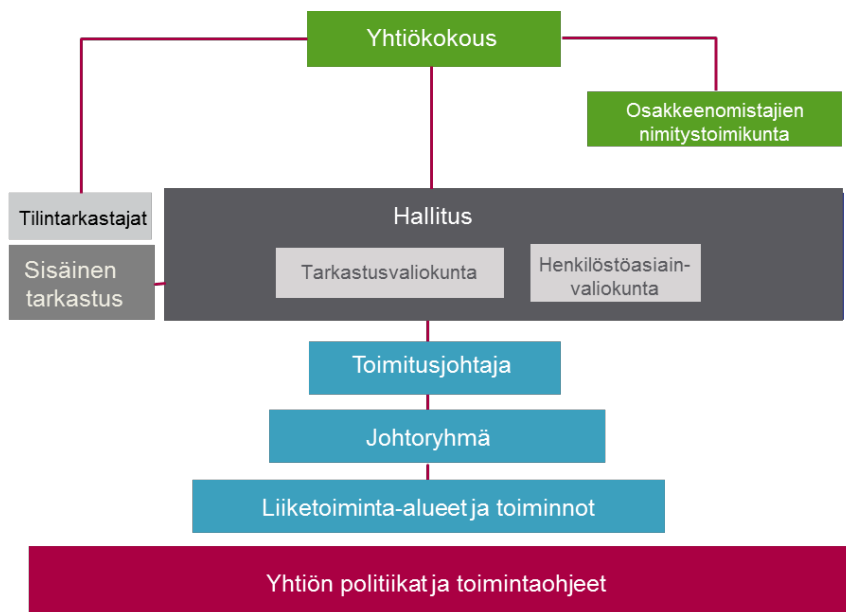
Yhtiökokous

Osakkeenomistajien nimitystoimikunta

Tilintarkastajat

Sisäinen tarkastus

Hallitus

Tarkastusvaliokunta

Henkilöstöasiain-valiokunta

Toimitusjohtaja

Johtoryhmä

Liiketoiminta-alueet ja toiminnot

Yhtiön politiikat ja toimintaohjeet